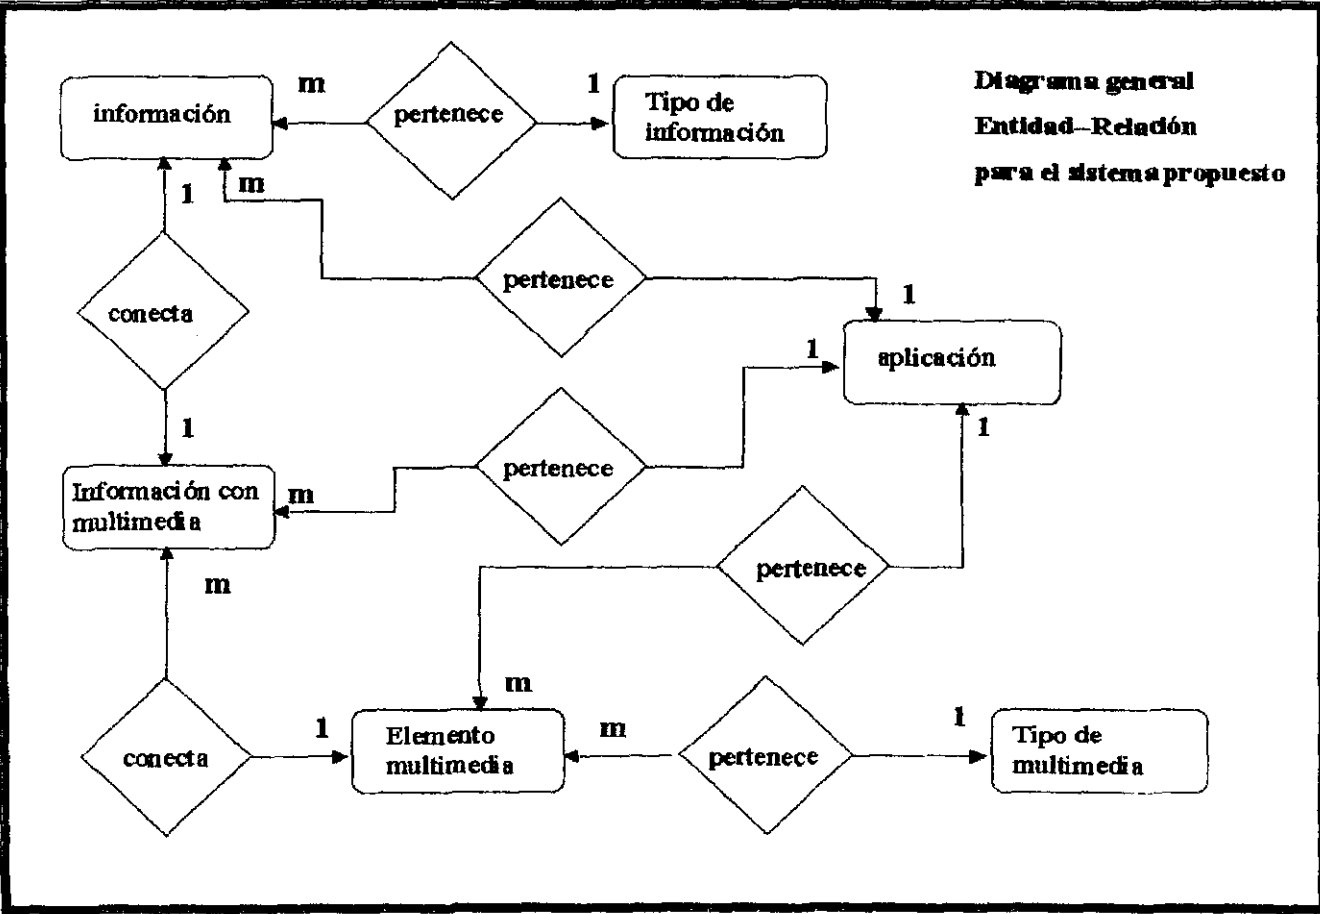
Diagrama general
Entidad–Relación
para el sistema propuesto

información
m
pertenece
1
Tipo de información

1
m
conecta
pertenece
1
aplicación
1
1
pertenece
1
Información con multimedia
m
m
pertenece
m
conecta
1
Elemento multimedia
m
pertenece
1
Tipo de multimedia